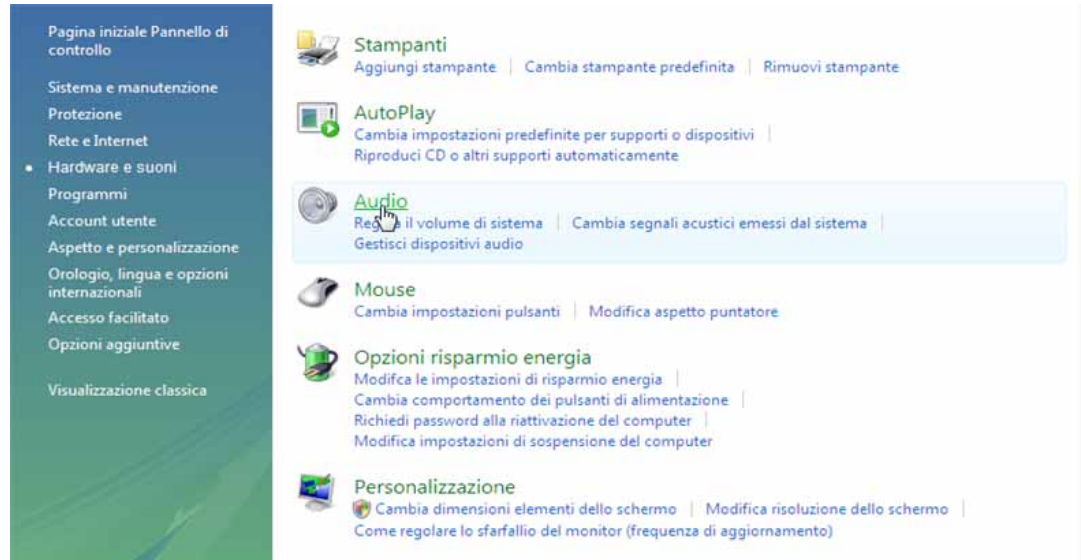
Pagina iniziale Pannello di controllo

Sistema e manutenzione

Protezione

Rete e Internet

Hardware e suoni

Programmi

Account utente

Aspetto e personalizzazione

Orologio, lingua e opzioni internazionali

Accesso facilitato

Opzioni aggiuntive

Visualizzazione classica

Stampanti
Aggiungi stampante | Cambia stampante predefinita | Rimuovi stampante

AutoPlay
Cambia impostazioni predefinite per supporti o dispositivi |
Riproduci CD o altri supporti automaticamente

Audio
Reg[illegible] il volume di sistema | Cambia segnali acustici emessi dal sistema |
Gestisci dispositivi audio

Mouse
Cambia impostazioni pulsanti | Modifica aspetto puntatore

Opzioni risparmio energia
Modifca le impostazioni di risparmio energia |
Cambia comportamento dei pulsanti di alimentazione |
Richiedi password alla riattivazione del computer |
Modifica impostazioni di sospensione del computer

Personalizzazione
Cambia dimensioni elementi dello schermo | Modifica risoluzione dello schermo |
Come regolare lo sfarfallio del monitor (frequenza di aggiornamento)